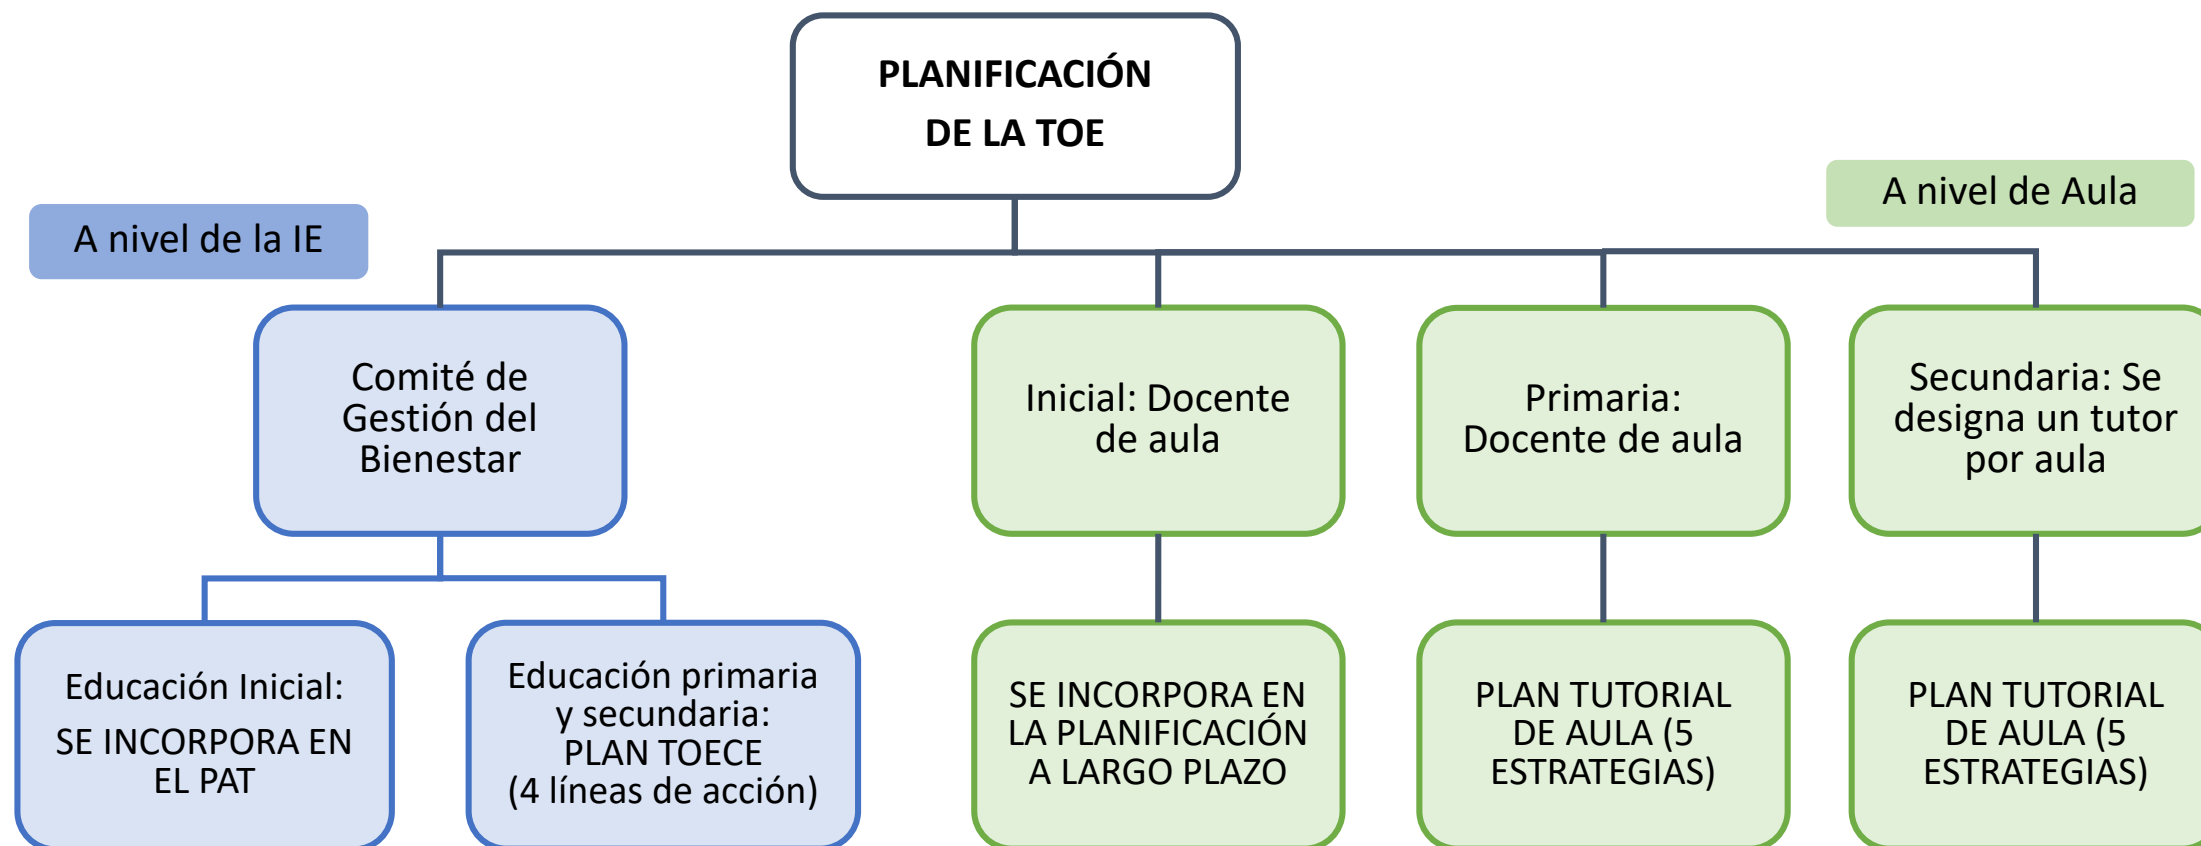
PLANIFICACIÓN DE LA TOE

A nivel de la IE

A nivel de Aula

Comité de Gestión del Bienestar

Inicial: Docente de aula

Primaria: Docente de aula

Secundaria: Se designa un tutor por aula

Educación Inicial:

SE INCORPORA EN EL PAT

Educación primaria y secundaria: PLAN TOECE (4 líneas de acción)

SE INCORPORA EN LA PLANIFICACIÓN A LARGO PLAZO

PLAN TUTORIAL DE AULA (5 ESTRATEGIAS)

PLAN TUTORIAL DE AULA (5 ESTRATEGIAS)